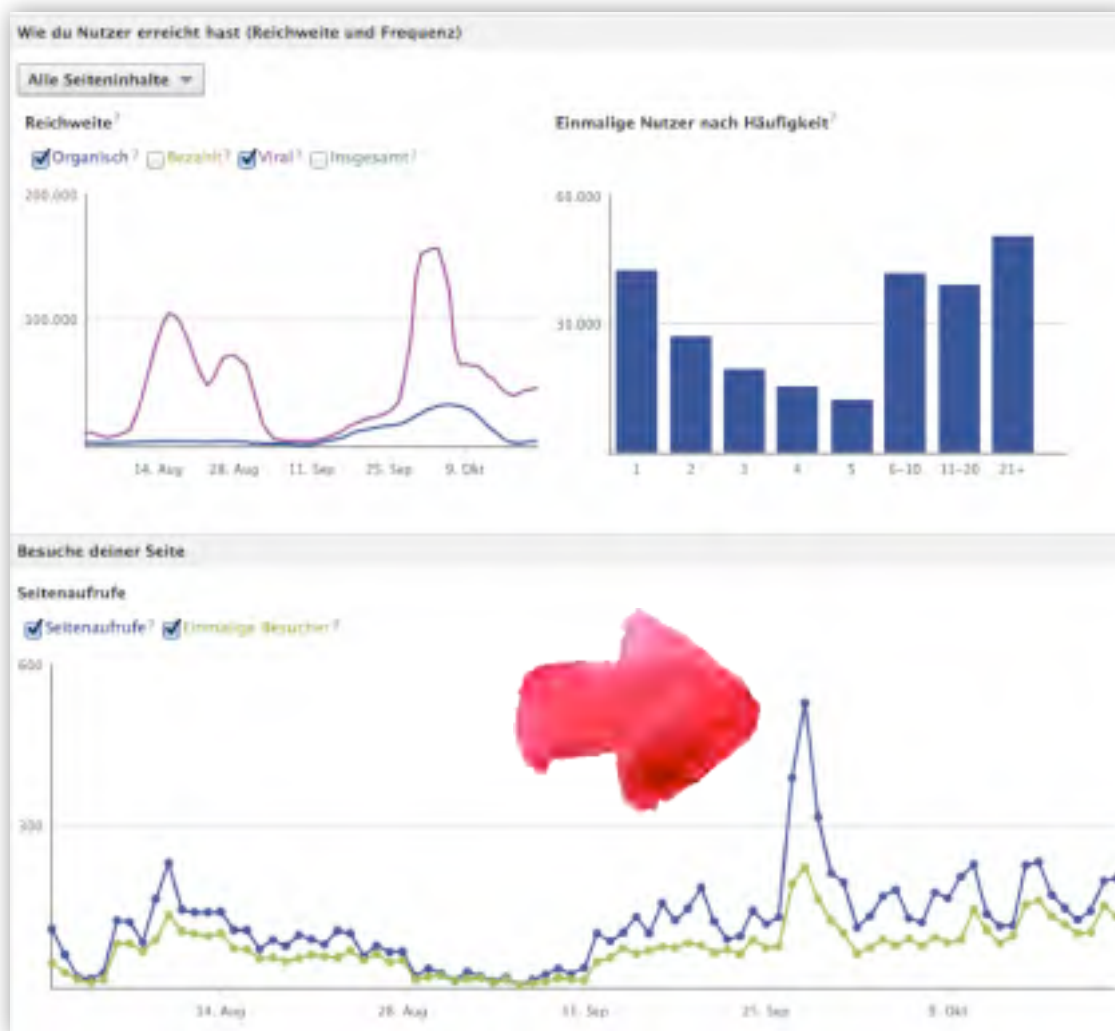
Wie du Nutzer erreicht hast (Reichweite und Frequenz)

Alle Seiteninhalte

Reichweite?

Organisch? Bezahlt? Viral? Insgesamt?

200.000

100.000

14. Aug 28. Aug 11. Sep 25. Sep 9. Okt

Einmalige Nutzer nach Häufigkeit?

60.000

30.000

1 2 3 4 5 6–10 11–20 21+

Besuche deiner Seite

Seitenaufrufe

Seitenaufrufe? Einmalige Besucher?

600

300

14. Aug 28. Aug 11. Sep 25. Sep 9. Okt